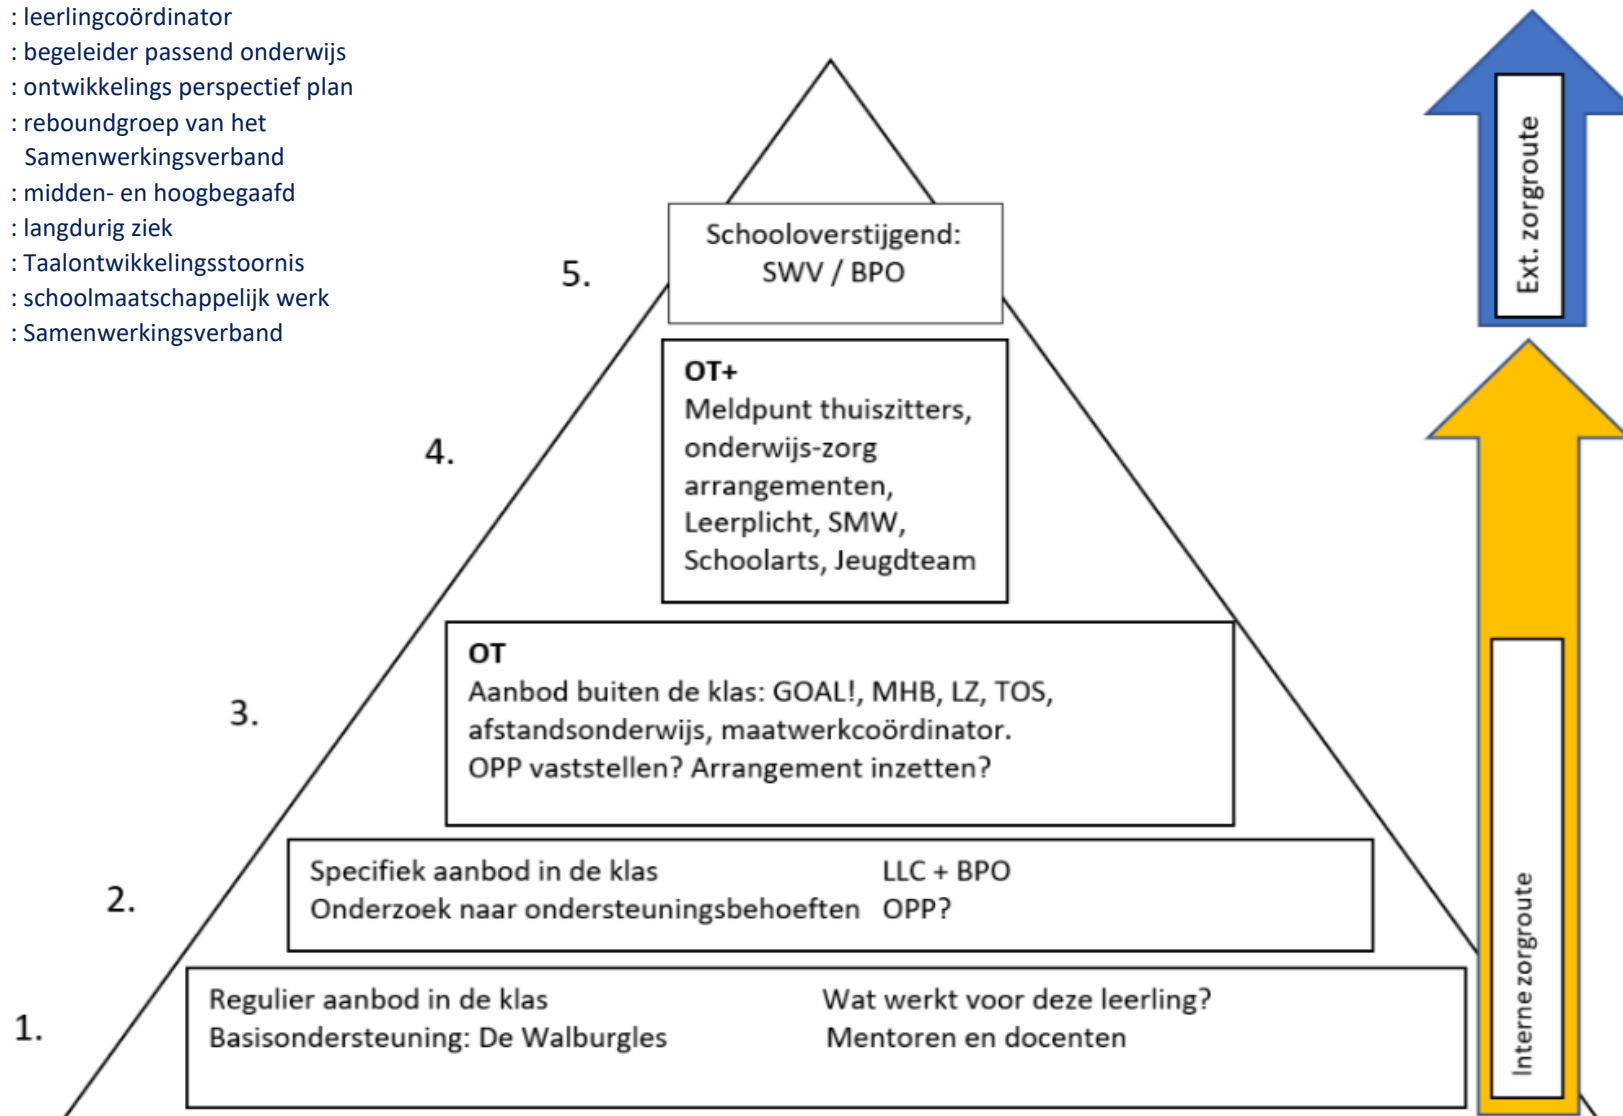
: leerlingcoördinator
: begeleider passend onderwijs
: ontwikkelings perspectief plan
: reboundgroep van het Samenwerkingsverband
: midden- en hoogbegaafd
: langdurig ziek
: Taalontwikkelingsstoornis
: schoolmaatschappelijk werk
: Samenwerkingsverband

5.
Schooloverstijgend:
SWV / BPO

4.
OT+
Meldpunt thuiszitters, onderwijs-zorg arrangementen, Leerplicht, SMW, Schoolarts, Jeugdteam

3.
OT
Aanbod buiten de klas: GOAL!, MHB, LZ, TOS, afstandsonderwijs, maatwerkcoördinator.
OPP vaststellen? Arrangement inzetten?

2.
Specifiek aanbod in de klas
Onderzoek naar ondersteuningsbehoeften
LLC + BPO
OPP?

1.
Regulier aanbod in de klas
Basisondersteuning: De Walburgles
Wat werkt voor deze leerling?
Mentoren en docenten

Ext. zorgroute

Interne zorgroute